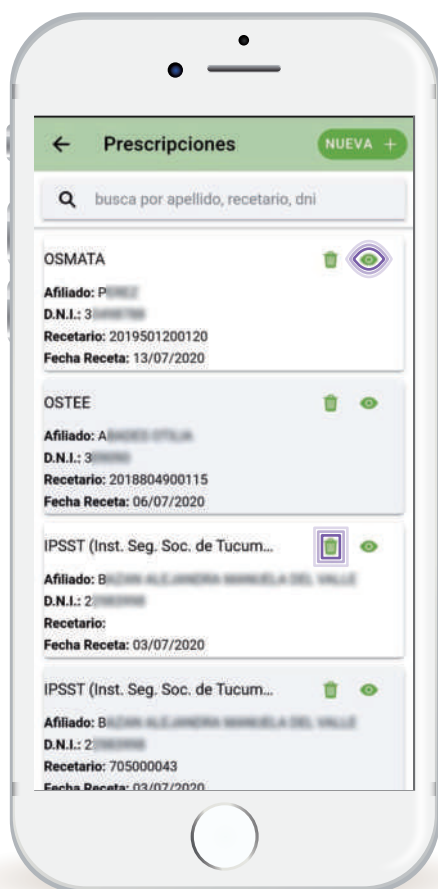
←  Prescripciones  NUEVA +

busca por apellido, recetario, dni

OSMATA
Afiliado: P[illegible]
D.N.I.: 3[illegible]
Recetario: 2019501200120
Fecha Receta: 13/07/2020

OSTEE
Afiliado: A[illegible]
D.N.I.: 3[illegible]
Recetario: 2018804900115
Fecha Receta: 06/07/2020

IPSST (Inst. Seg. Soc. de Tucum...
Afiliado: B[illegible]
D.N.I.: 2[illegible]
Recetario:
Fecha Receta: 03/07/2020

IPSST (Inst. Seg. Soc. de Tucum...
Afiliado: B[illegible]
D.N.I.: 2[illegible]
Recetario: 705000043
Fecha Receta: 03/07/2020